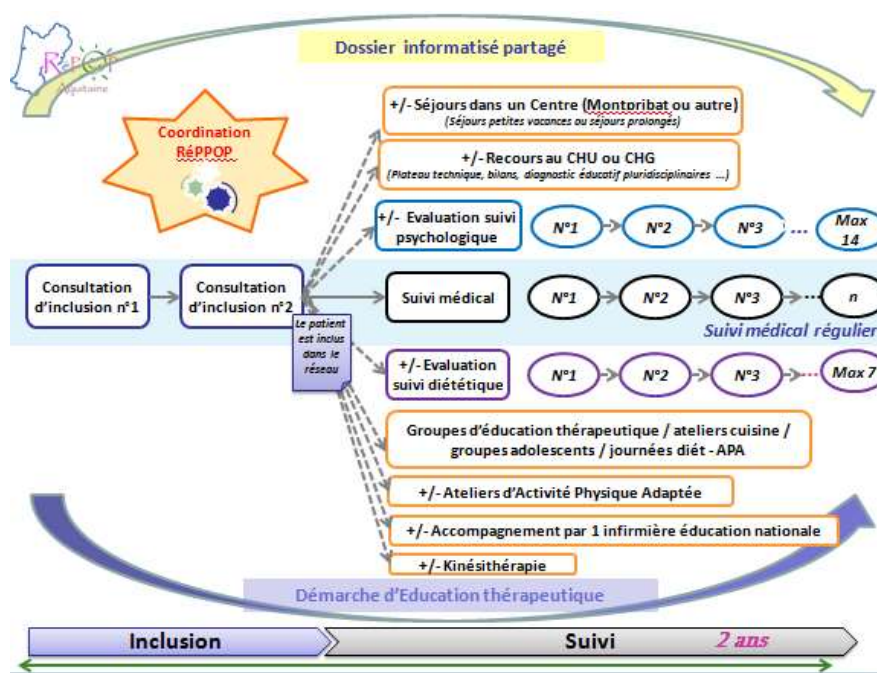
RéPPOP
Aquitaine

Dossier informatisé partagé

Coordination RéPPOP

+/- Séjours dans un Centre (Montpribat ou autre)
(Séjours petites vacances ou séjours prolongés)

+/- Recours au CHU ou CHG
(Plateau technique, bilans, diagnostic éducatif pluridisciplinaires ...)

+/- Evaluation suivi psychologique

N°1
N°2
N°3
...
Max 14

Consultation d'inclusion n°1

Consultation d'inclusion n°2

Le patient est inclus dans le réseau

Suivi médical

N°1
N°2
N°3
...
n

Suivi médical régulier

+/- Evaluation suivi diététique

N°1
N°2
N°3
...
Max 7

Groupes d'éducation thérapeutique / ateliers cuisine / groupes adolescents / journées diét - APA

+/- Ateliers d'Activité Physique Adaptée

+/- Accompagnement par 1 infirmière éducation nationale

+/- Kinésithérapie

Démarche d'Education thérapeutique

Inclusion

Suivi

2 ans